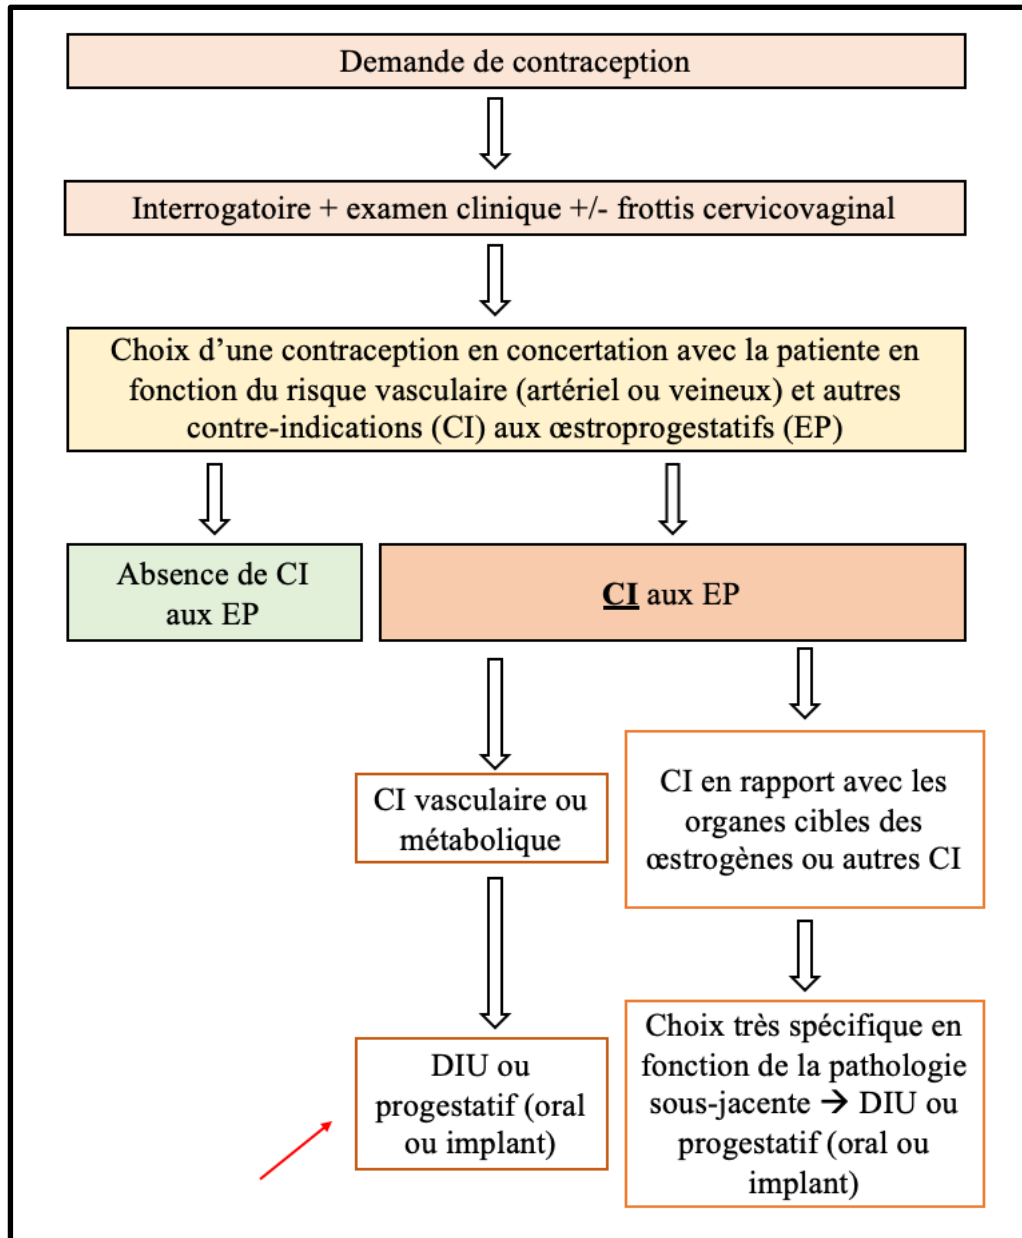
Demande de contraception

Interrogatoire + examen clinique +/- frottis cervicovaginal

Choix d'une contraception en concertation avec la patiente en fonction du risque vasculaire (artériel ou veineux) et autres contre-indications (CI) aux œstroprogestatifs (EP)

Absence de CI aux EP

CI aux EP

CI vasculaire ou métabolique

CI en rapport avec les organes cibles des œstrogènes ou autres CI

DIU ou progestatif (oral ou implant)

Choix très spécifique en fonction de la pathologie sous-jacente → DIU ou progestatif (oral ou implant)